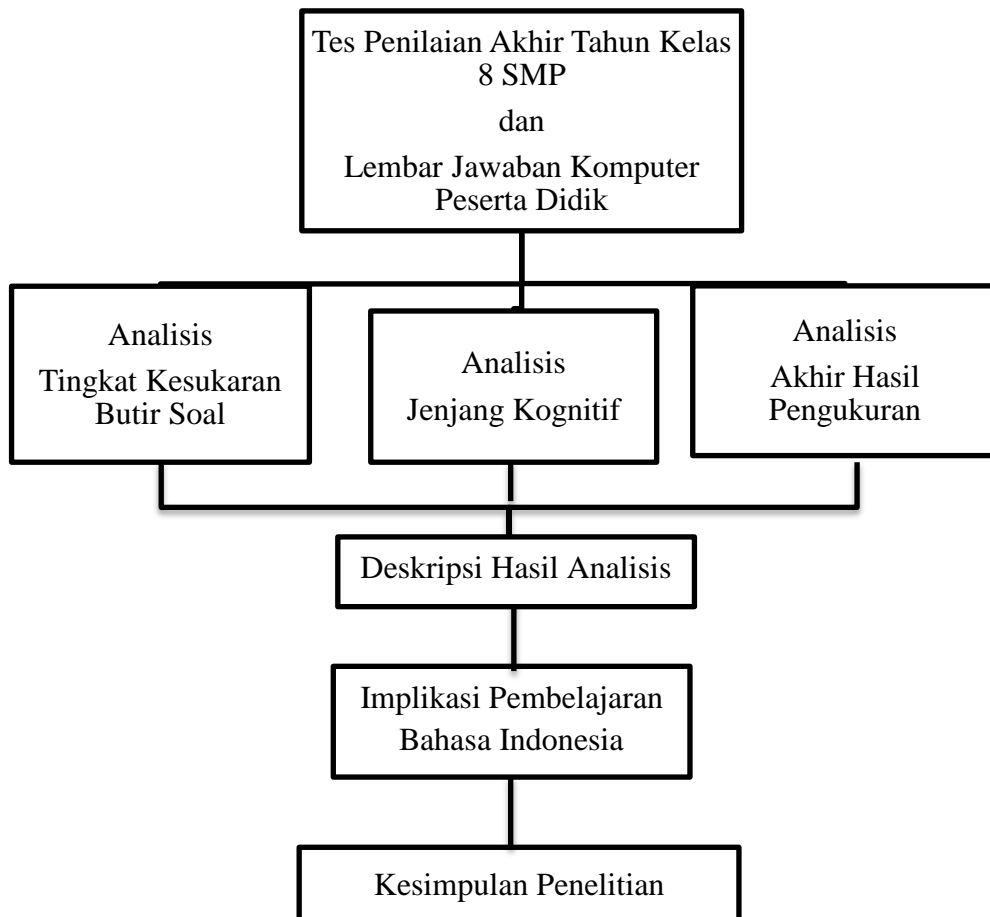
Tes Penilaian Akhir Tahun Kelas 8 SMP

dan

Lembar Jawaban Komputer Peserta Didik

Analisis
Tingkat Kesukaran Butir Soal

Analisis
Jenjang Kognitif

Analisis
Akhir Hasil Pengukuran

Deskripsi Hasil Analisis

Implikasi Pembelajaran Bahasa Indonesia

Kesimpulan Penelitian